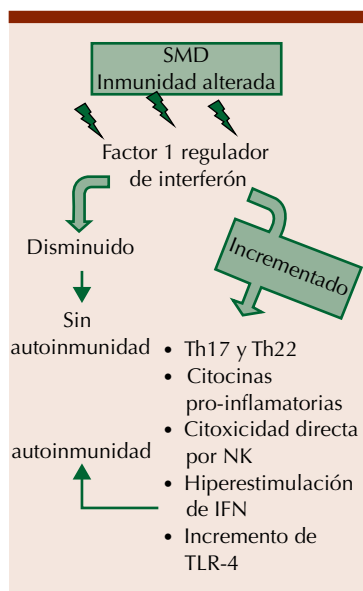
SMD
Inmunidad alterada

Factor 1 regulador de interferón

Disminuido

Incrementado

Sin autoinmunidad

- Th17 y Th22
- Citocinas pro-inflamatorias
- Citoxicidad directa por NK
- Hiperestimulación de IFN
- Incremento de TLR-4

autoinmunidad